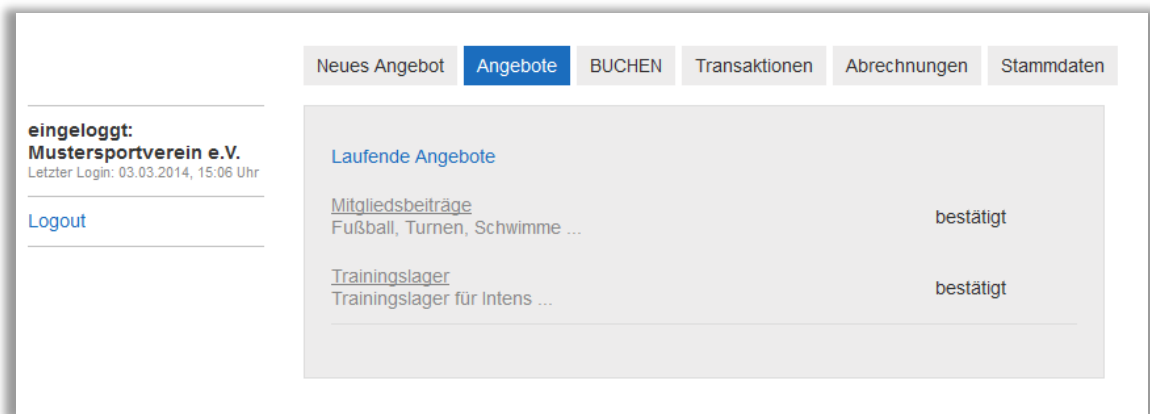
Neues Angebot | Angebote | BUCHEN | Transaktionen | Abrechnungen | Stammdaten

eingeloggt:
Mustersportverein e.V.
Letzter Login: 03.03.2014, 15:06 Uhr

Logout

Laufende Angebote

Mitgliedsbeiträge
Fußball, Turnen, Schwimme ...
bestätigt

Trainingslager
Trainingslager für Intens ...
bestätigt